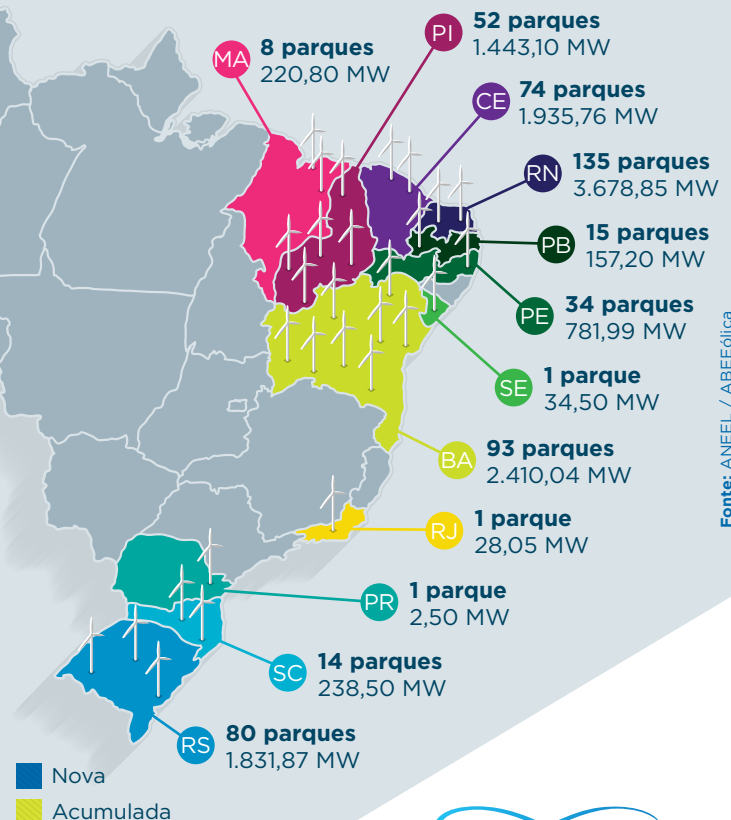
MA 8 parques
220,80 MW

PI 52 parques
1.443,10 MW

CE 74 parques
1.935,76 MW

RN 135 parques
3.678,85 MW

PB 15 parques
157,20 MW

PE 34 parques
781,99 MW

SE 1 parque
34,50 MW

BA 93 parques
2.410,04 MW

RJ 1 parque
28,05 MW

PR 1 parque
2,50 MW

SC 14 parques
238,50 MW

RS 80 parques
1.831,87 MW

Nova
Acumulada

Fonte: ANEEL / ABEEólica